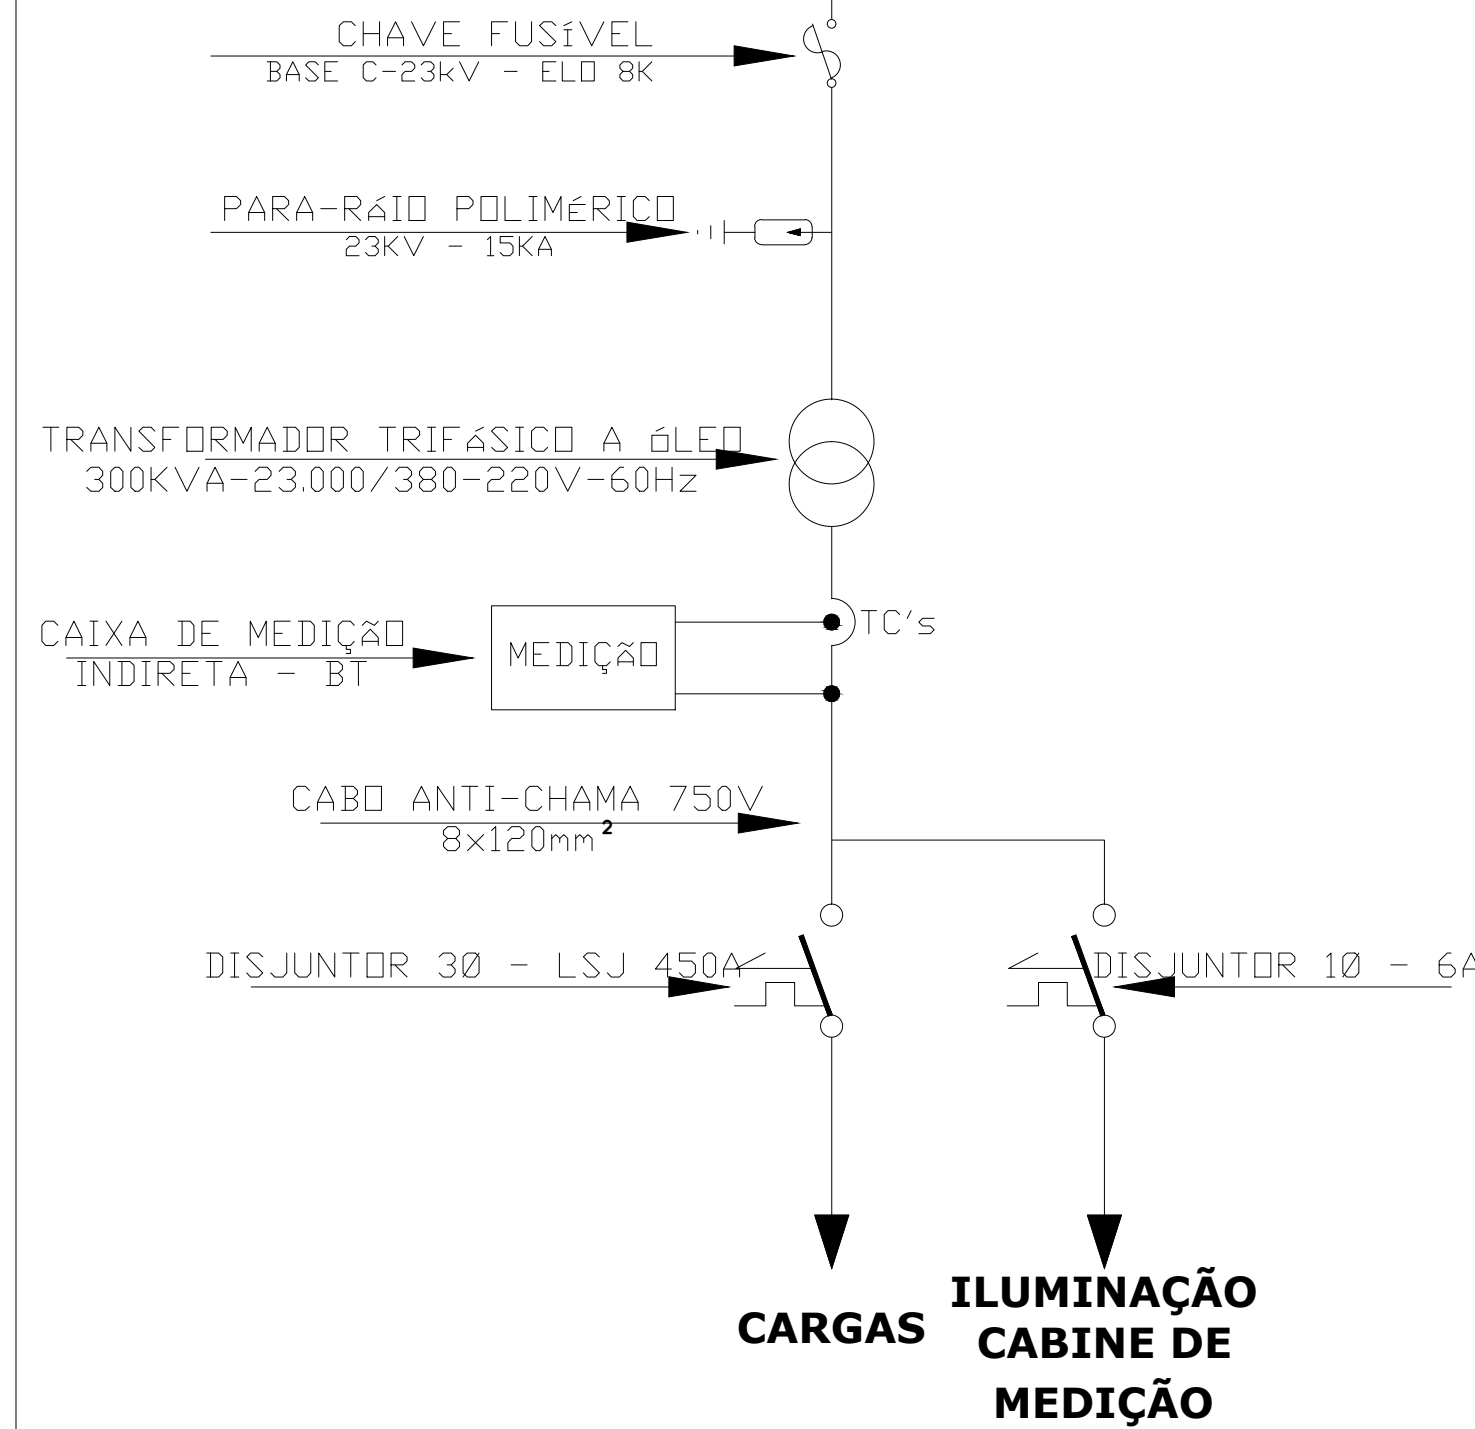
CHAVE FUSÍVEL
BASE C-23kV - ELO 8K

PARA-RÁIO POLIMÉRICO
23KV - 15KA

TRANSFORMADOR TRIFÁSICO A ÓLEO
300KVA-23.000/380-220V-60Hz

CAIXA DE MEDIÇÃO
INDIRETA - BT

MEDIÇÃO

TC's

CABO ANTI-CHAMA 750V
8x120mm$^2$

DISJUNTOR 3Ø - LSJ 450A

DISJUNTOR 1Ø - 6A

CARGAS

ILUMINAÇÃO
CABINE DE
MEDIÇÃO